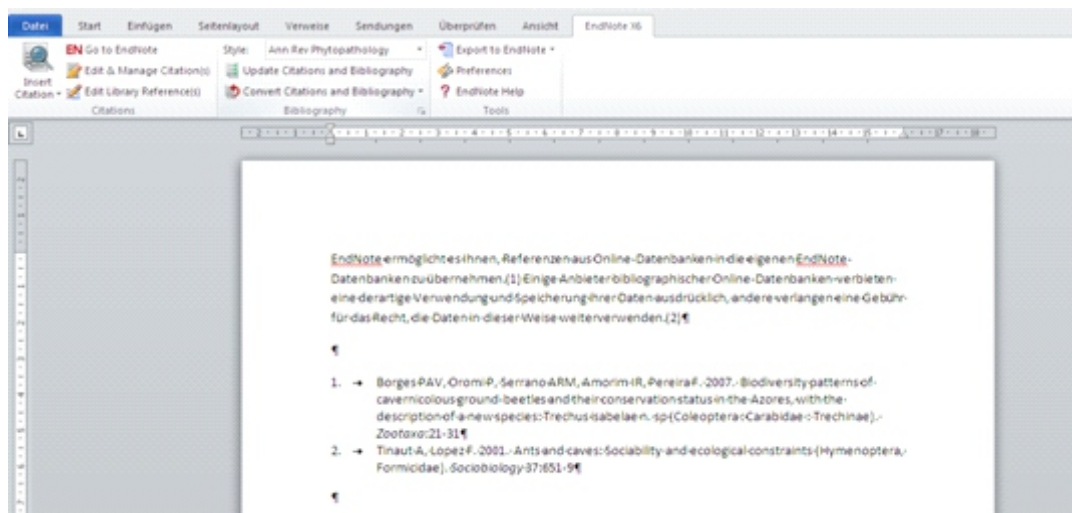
Datei | Start | Einfügen | Seitenlayout | Verweise | Sendungen | Überprüfen | Ansicht | EndNote X6

Insert Citation | EN Go to EndNote | Edit & Manage Citation(s) | Edit Library Reference(s) | Citations

Style: Ann Rev Phytopathology | Update Citations and Bibliography | Convert Citations and Bibliography | Bibliography

Export to EndNote | Preferences | ? EndNote Help | Tools

EndNote ermöglicht es Ihnen, Referenzen aus Online-Datenbanken in die eigenen EndNote-Datenbanken zu übernehmen.(1) Einige Anbieter bibliographischer Online-Datenbanken verbieten eine derartige Verwendung und Speicherung ihrer Daten ausdrücklich, andere verlangen eine Gebühr für das Recht, die Daten in dieser Weise weiterverwenden.(2)¶

¶

1. Borges PAV, Oromi P, Serrano ARM, Amorim IR, Pereira F. 2007. Biodiversity patterns of cavernicolous ground-beetles and their conservation status in the Azores, with the description of a new species: Trechus isabelae n. sp (Coleoptera: Carabidae: Trechinae). Zootaxa:21-31¶
2. Tinaut A, Lopez F. 2001. Ants and caves: Sociability and ecological constraints (Hymenoptera, Formicidae). Sociobiology 37:651-9¶

¶